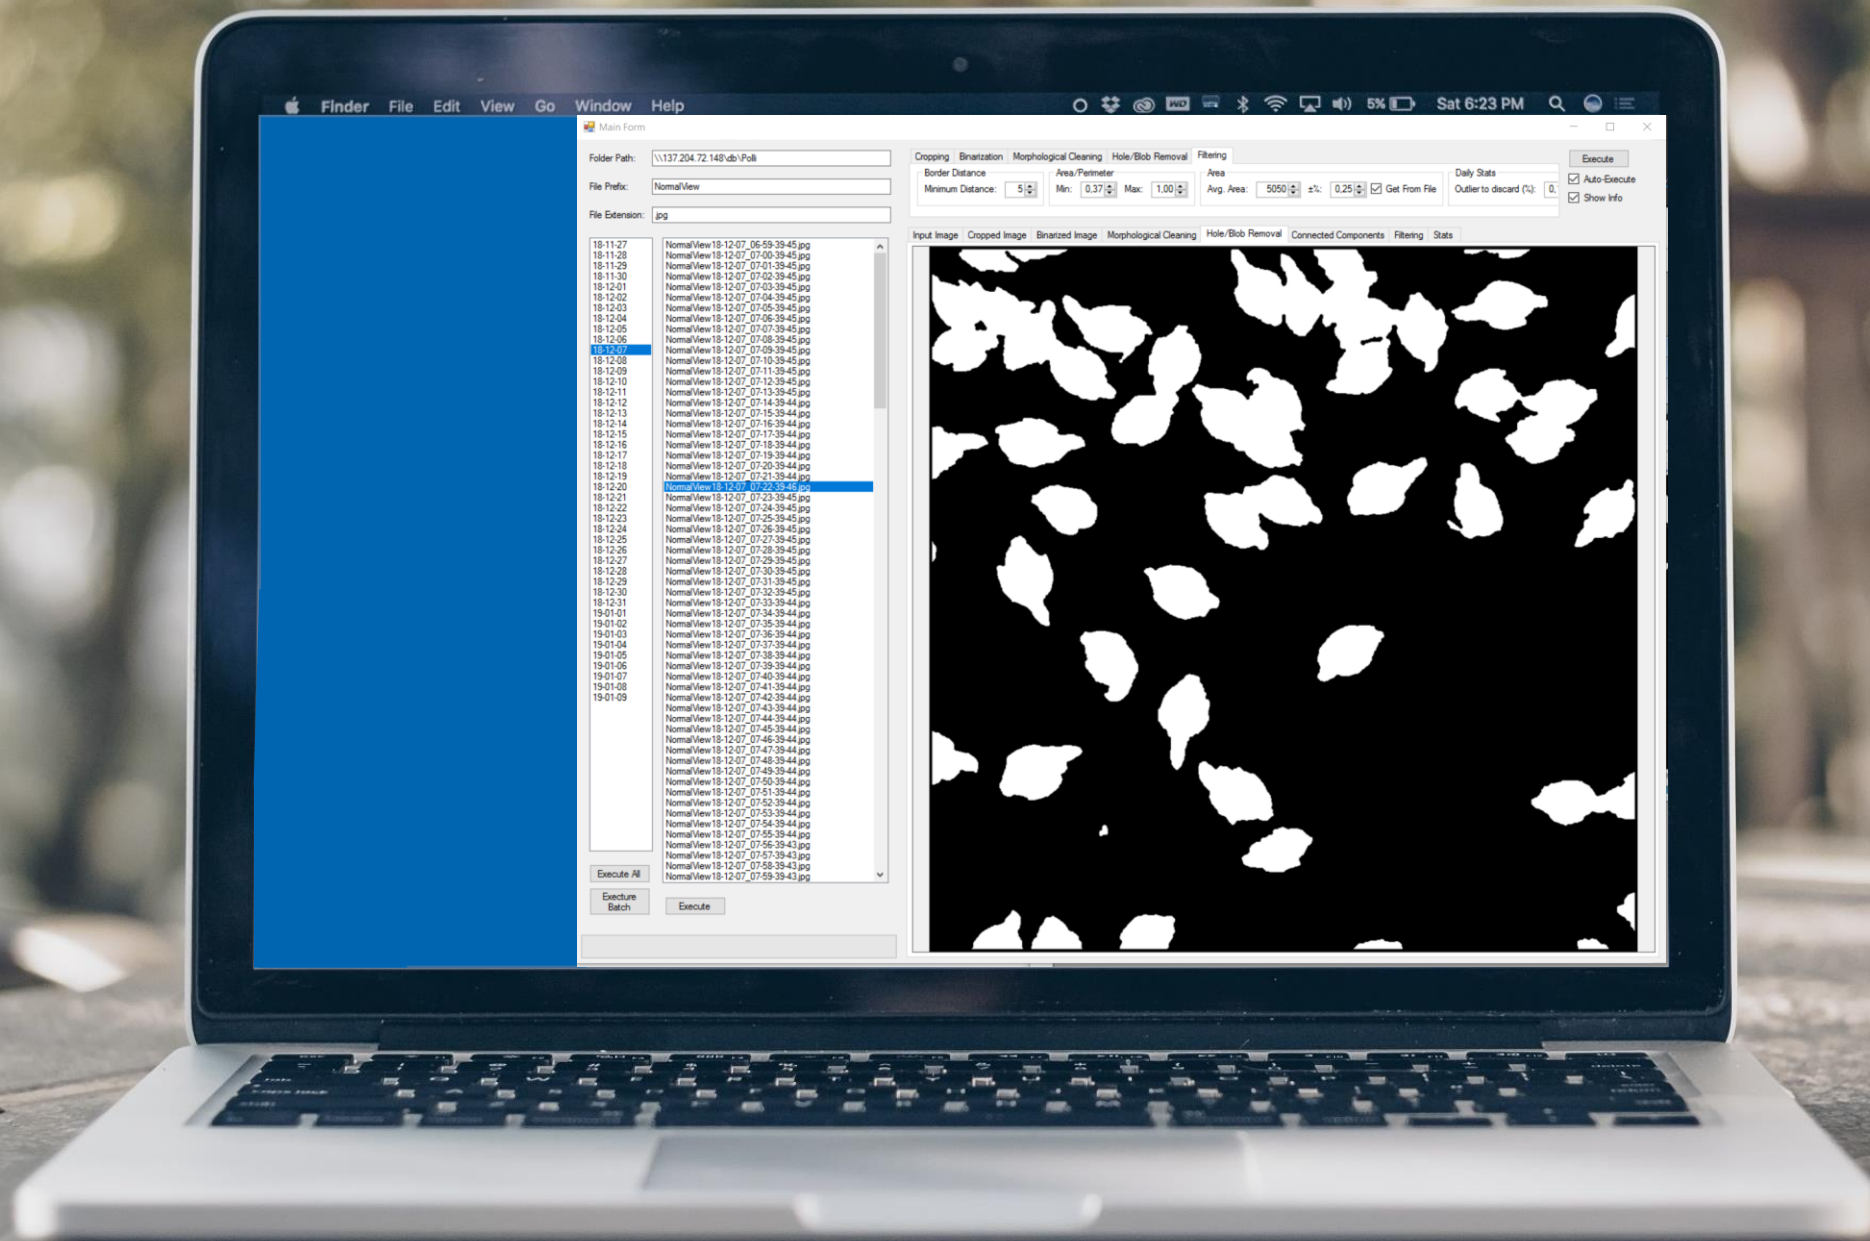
Finder File Edit View Go Window Help

5% Sat 6:23 PM

Main Form

Folder Path: \\137.204.72.148\db\Polli

File Prefix: NormalView

File Extension: jpg

18-11-27
18-11-28
18-11-29
18-11-30
18-12-01
18-12-02
18-12-03
18-12-04
18-12-05
18-12-06
18-12-07
18-12-08
18-12-09
18-12-10
18-12-11
18-12-12
18-12-13
18-12-14
18-12-15
18-12-16
18-12-17
18-12-18
18-12-19
18-12-20
18-12-21
18-12-22
18-12-23
18-12-24
18-12-25
18-12-26
18-12-27
18-12-28
18-12-29
18-12-30
18-12-31
19-01-01
19-01-02
19-01-03
19-01-04
19-01-05
19-01-06
19-01-07
19-01-08
19-01-09

NormalView18-12-07_06-59-39-45.jpg
NormalView18-12-07_07-00-39-45.jpg
NormalView18-12-07_07-01-39-45.jpg
NormalView18-12-07_07-02-39-45.jpg
NormalView18-12-07_07-03-39-45.jpg
NormalView18-12-07_07-04-39-45.jpg
NormalView18-12-07_07-05-39-45.jpg
NormalView18-12-07_07-06-39-45.jpg
NormalView18-12-07_07-07-39-45.jpg
NormalView18-12-07_07-08-39-45.jpg
NormalView18-12-07_07-09-39-45.jpg
NormalView18-12-07_07-10-39-45.jpg
NormalView18-12-07_07-11-39-45.jpg
NormalView18-12-07_07-12-39-45.jpg
NormalView18-12-07_07-13-39-45.jpg
NormalView18-12-07_07-14-39-44.jpg
NormalView18-12-07_07-15-39-44.jpg
NormalView18-12-07_07-16-39-44.jpg
NormalView18-12-07_07-17-39-44.jpg
NormalView18-12-07_07-18-39-44.jpg
NormalView18-12-07_07-19-39-44.jpg
NormalView18-12-07_07-20-39-44.jpg
NormalView18-12-07_07-21-39-44.jpg
NormalView18-12-07_07-22-39-46.jpg
NormalView18-12-07_07-23-39-45.jpg
NormalView18-12-07_07-24-39-45.jpg
NormalView18-12-07_07-25-39-45.jpg
NormalView18-12-07_07-26-39-45.jpg
NormalView18-12-07_07-27-39-45.jpg
NormalView18-12-07_07-28-39-45.jpg
NormalView18-12-07_07-29-39-45.jpg
NormalView18-12-07_07-30-39-45.jpg
NormalView18-12-07_07-31-39-45.jpg
NormalView18-12-07_07-32-39-45.jpg
NormalView18-12-07_07-33-39-44.jpg
NormalView18-12-07_07-34-39-44.jpg
NormalView18-12-07_07-35-39-44.jpg
NormalView18-12-07_07-36-39-44.jpg
NormalView18-12-07_07-37-39-44.jpg
NormalView18-12-07_07-38-39-44.jpg
NormalView18-12-07_07-39-39-44.jpg
NormalView18-12-07_07-40-39-44.jpg
NormalView18-12-07_07-41-39-44.jpg
NormalView18-12-07_07-42-39-44.jpg
NormalView18-12-07_07-43-39-44.jpg
NormalView18-12-07_07-44-39-44.jpg
NormalView18-12-07_07-45-39-44.jpg
NormalView18-12-07_07-46-39-44.jpg
NormalView18-12-07_07-47-39-44.jpg
NormalView18-12-07_07-48-39-44.jpg
NormalView18-12-07_07-49-39-44.jpg
NormalView18-12-07_07-50-39-44.jpg
NormalView18-12-07_07-51-39-44.jpg
NormalView18-12-07_07-52-39-44.jpg
NormalView18-12-07_07-53-39-44.jpg
NormalView18-12-07_07-54-39-44.jpg
NormalView18-12-07_07-55-39-44.jpg
NormalView18-12-07_07-56-39-43.jpg
NormalView18-12-07_07-57-39-43.jpg
NormalView18-12-07_07-58-39-43.jpg
NormalView18-12-07_07-59-39-43.jpg

Execute All

Exceture Batch

Execute

Cropping Binarization Morphological Cleaning Hole/Blob Removal Filtering

Border Distance
Minimum Distance: 5

Area/Perimeter
Min: 0,37 Max: 1,00

Area
Avg. Area: 5050 ±%: 0,25 Get From File

Daily Stats
Outlier to discard (%): 0,

Execute
Auto-Execute
Show Info

Input Image Cropped Image Binarized Image Morphological Cleaning Hole/Blob Removal Connected Components Filtering Stats